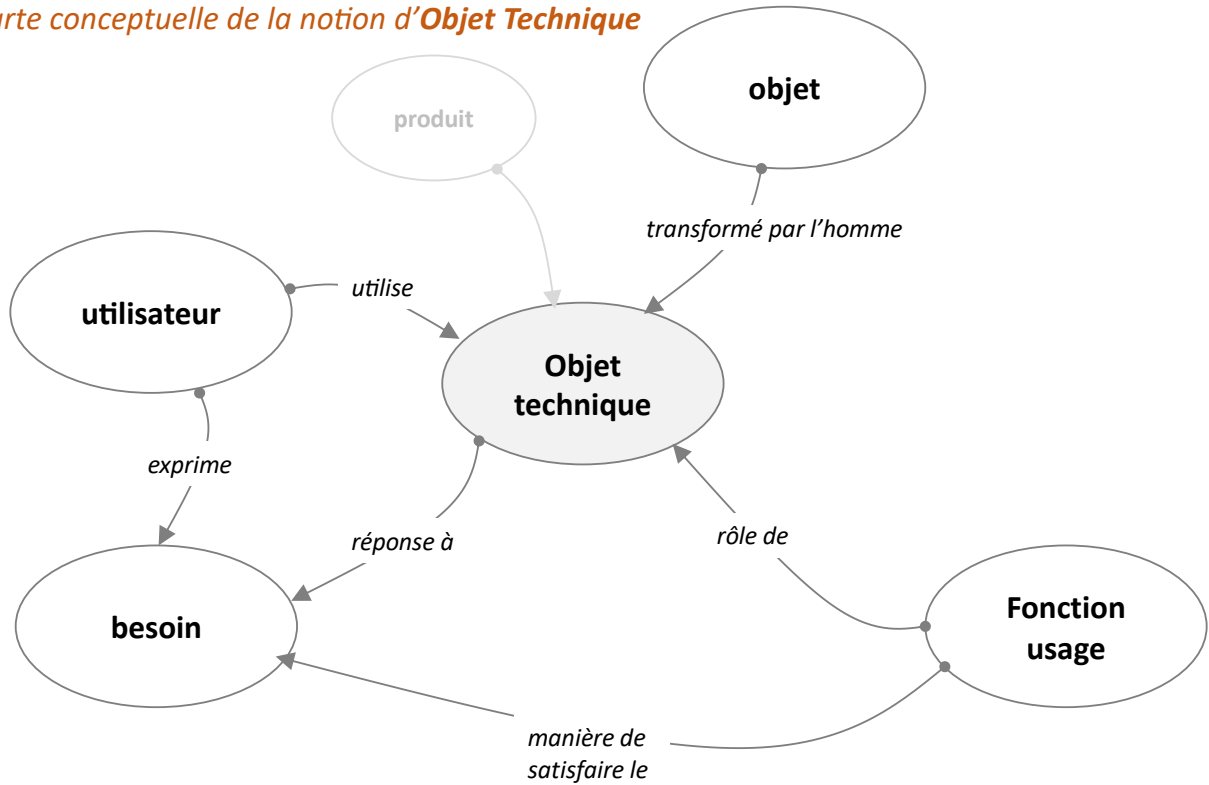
rte conceptuelle de la notion d'**Objet Technique**

produit

objet

transformé par l'homme

utilisateur

utilise

Objet technique

exprime

réponse à

rôle de

besoin

Fonction usage

manière de satisfaire le